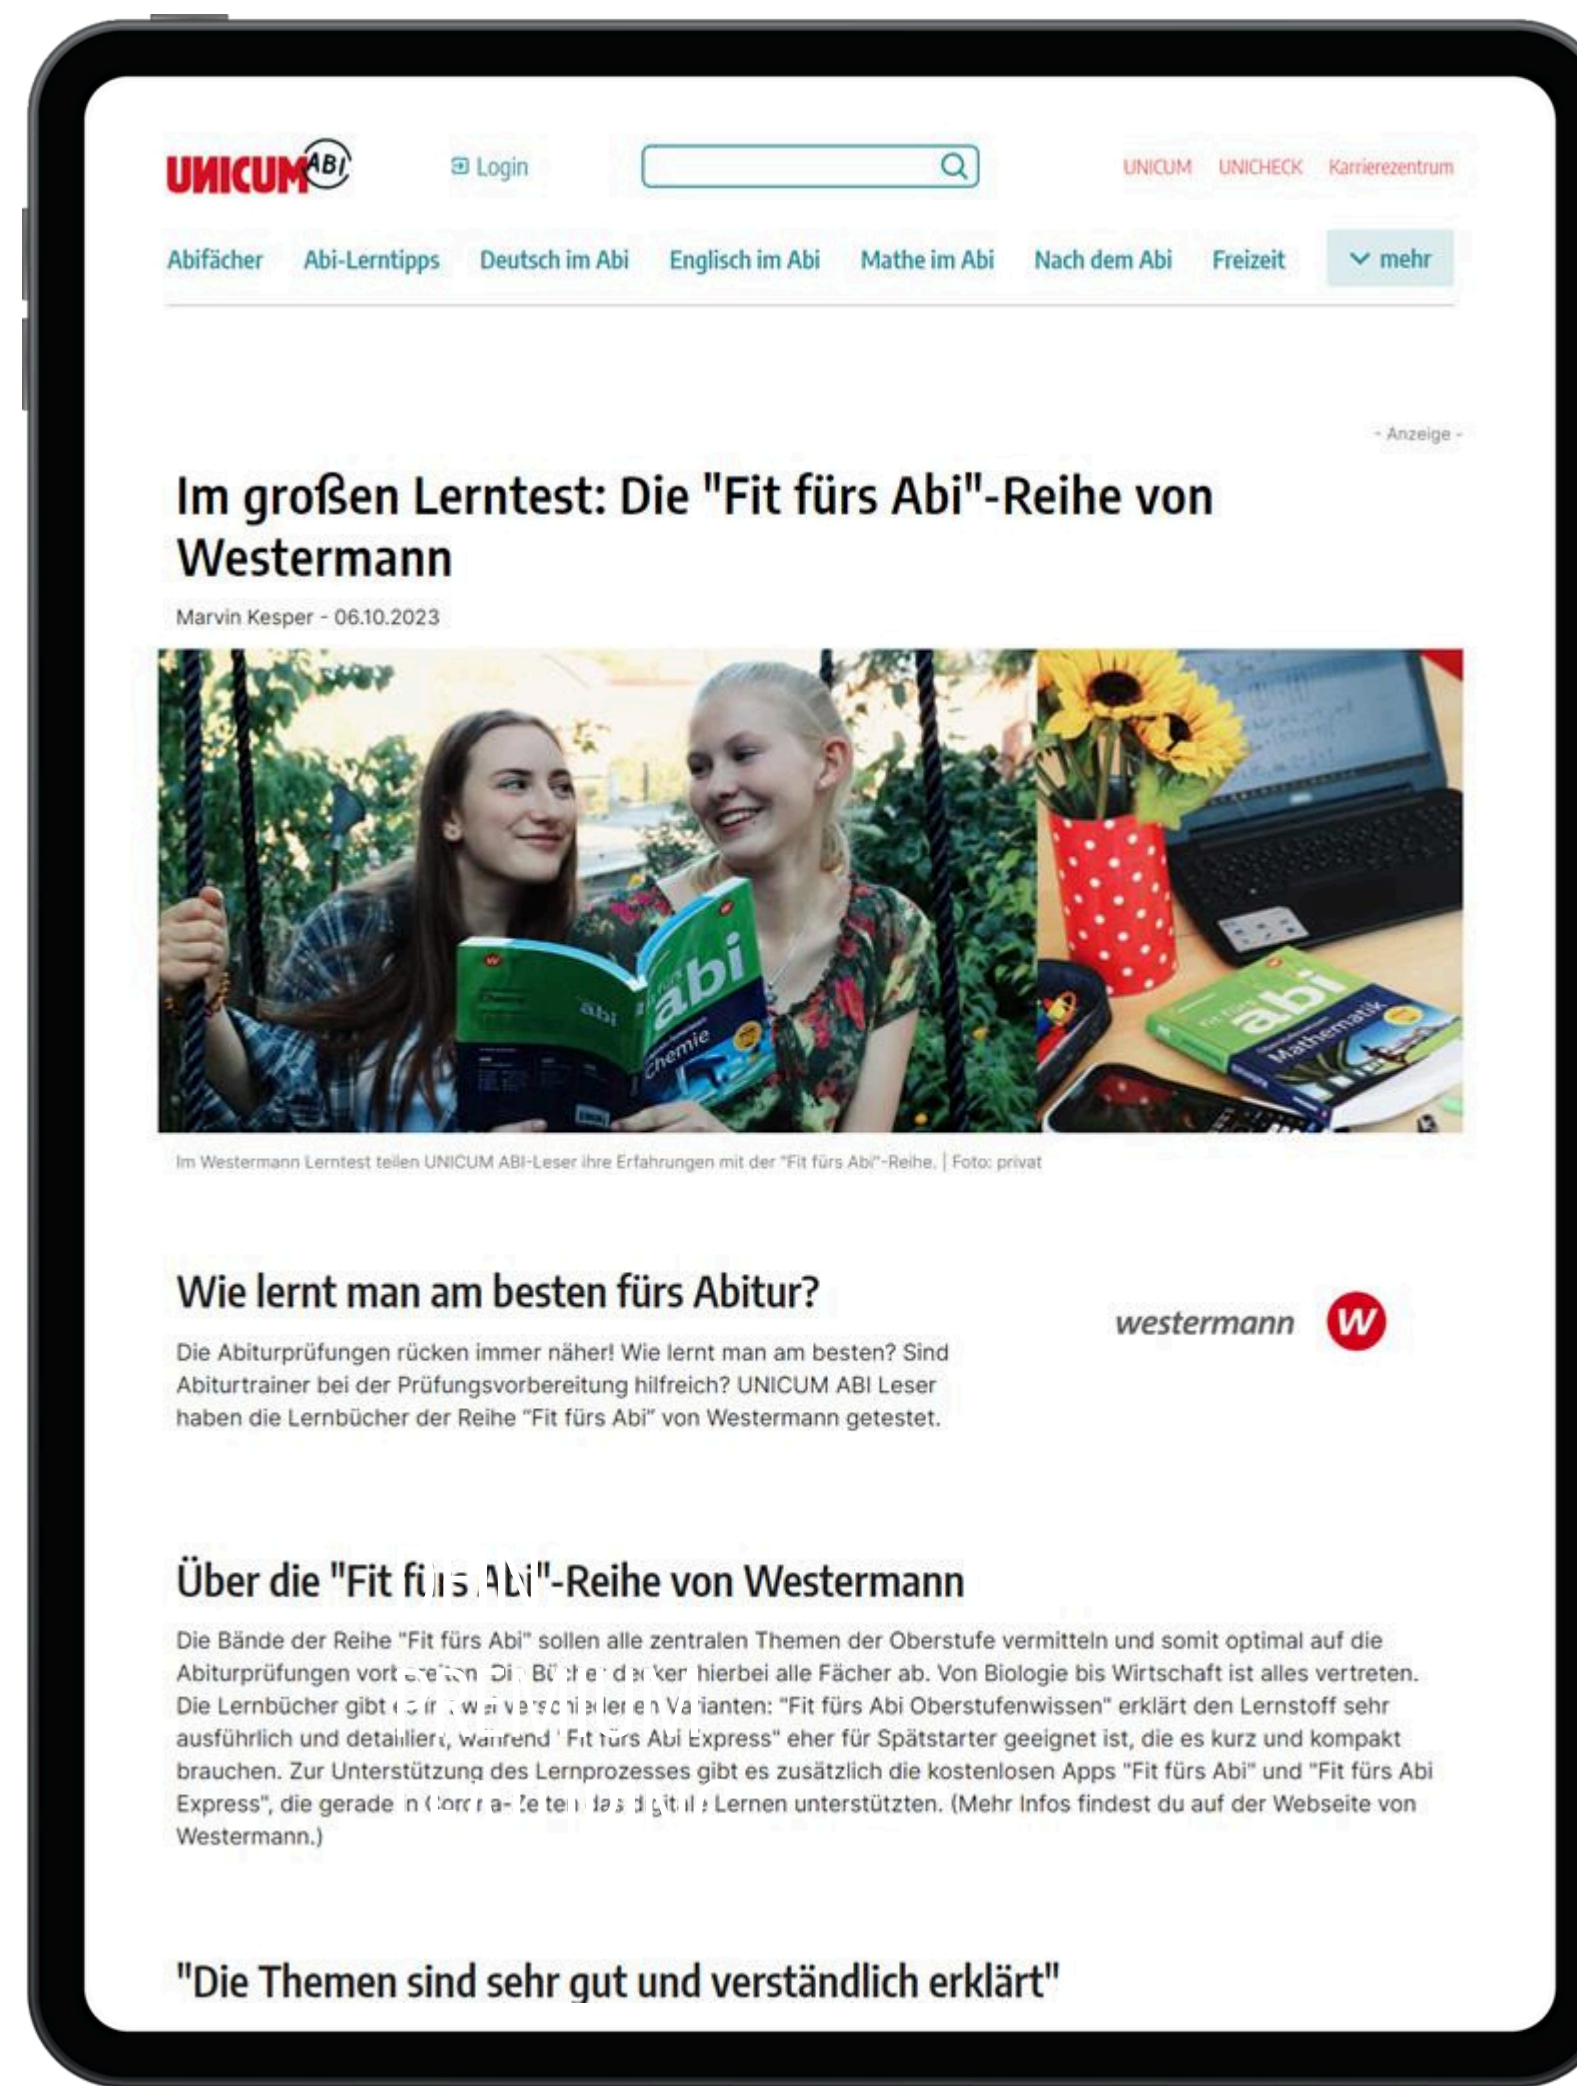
UNICUM ABI

Login

UNICUM UNICHECK Karrierezentrum

Abifächer Abi-Lerntipps Deutsch im Abi Englisch im Abi Mathe im Abi Nach dem Abi Freizeit mehr

- Anzeige -

Im großen Lerntest: Die "Fit fürs Abi"-Reihe von Westermann

Marvin Kesper - 06.10.2023

abi Chemie

abi Mathematik

Im Westermann Lerntest teilen UNICUM ABI-Leser ihre Erfahrungen mit der "Fit fürs Abi"-Reihe. | Foto: privat

Wie lernt man am besten fürs Abitur?

westermann W

Die Abiturprüfungen rücken immer näher! Wie lernt man am besten? Sind Abiturtrainer bei der Prüfungsvorbereitung hilfreich? UNICUM ABI Leser haben die Lernbücher der Reihe "Fit fürs Abi" von Westermann getestet.

Über die "Fit fürs Abi"-Reihe von Westermann

Die Bände der Reihe "Fit fürs Abi" sollen alle zentralen Themen der Oberstufe vermitteln und somit optimal auf die Abiturprüfungen vor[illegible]. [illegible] hierbei alle Fächer ab. Von Biologie bis Wirtschaft ist alles vertreten. Die Lernbücher gibt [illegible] Varianten: "Fit fürs Abi Oberstufenwissen" erklärt den Lernstoff sehr ausführlich und detailliert, während "Fit fürs Abi Express" eher für Spätstarter geeignet ist, die es kurz und kompakt brauchen. Zur Unterstützung des Lernprozesses gibt es zusätzlich die kostenlosen Apps "Fit fürs Abi" und "Fit fürs Abi Express", die gerade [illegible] Lernen unterstützten. (Mehr Infos findest du auf der Webseite von Westermann.)

"Die Themen sind sehr gut und verständlich erklärt"